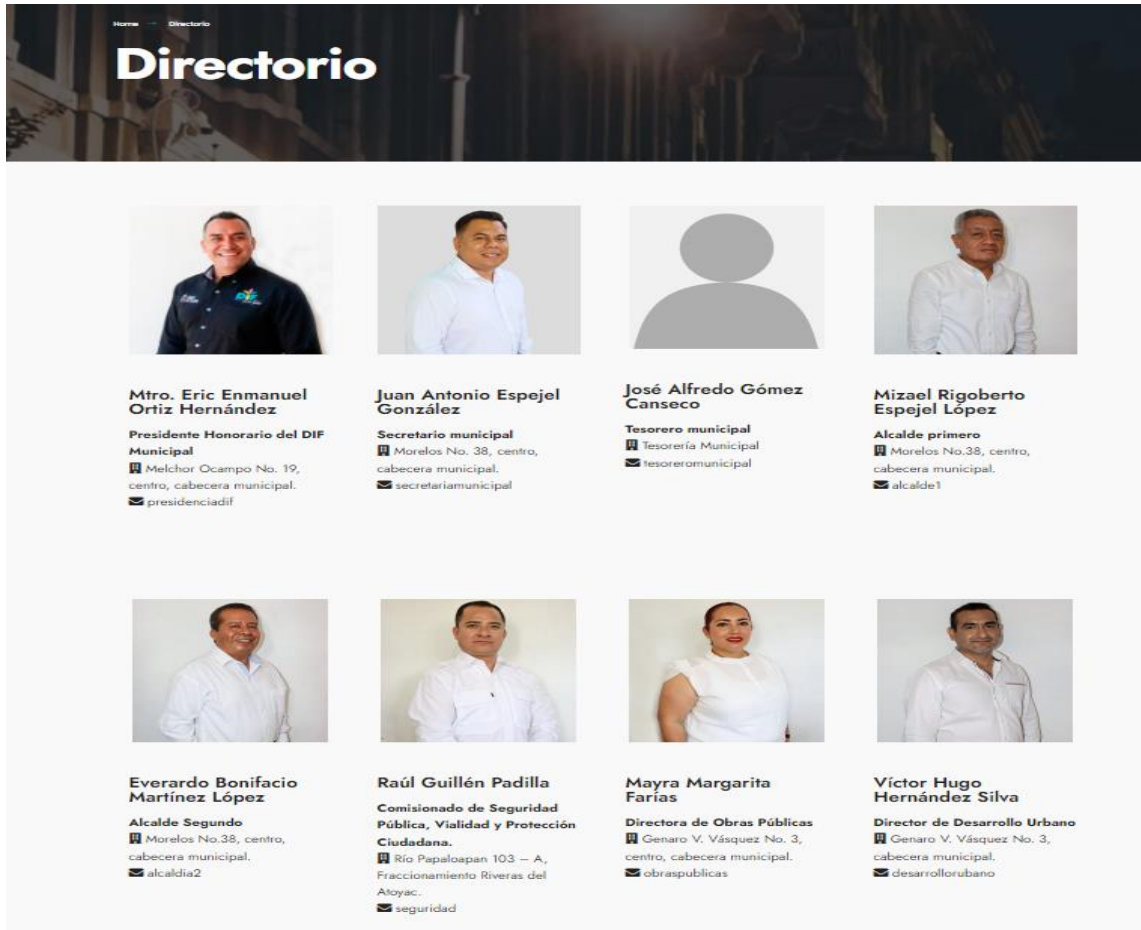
Home → Directorio

Directorio

Mtro. Eric Enmanuel Ortiz Hernández

Presidente Honorario del DIF Municipal
Melchor Ocampo No. 19, centro, cabecera municipal.
presidenciadif

Juan Antonio Espejel González

Secretario municipal
Morelos No. 38, centro, cabecera municipal.
secretariamunicipal

José Alfredo Gómez Canseco

Tesorero municipal
Tesorería Municipal
tesoreromunicipal

Mizael Rigoberto Espejel López

Alcalde primero
Morelos No.38, centro, cabecera municipal.
alcalde1

Everardo Bonifacio Martínez López

Alcalde Segundo
Morelos No.38, centro, cabecera municipal.
alcaldia2

Raúl Guillén Padilla

Comisionado de Seguridad Pública, Vialidad y Protección Ciudadana.
Río Papaloapan 103 – A, Fraccionamiento Riveras del Atoyac.
seguridad

Mayra Margarita Farías

Directora de Obras Públicas
Genaro V. Vásquez No. 3, centro, cabecera municipal.
obraspublicas

Víctor Hugo Hernández Silva

Director de Desarrollo Urbano
Genaro V. Vásquez No. 3, cabecera municipal.
desarrollorubano